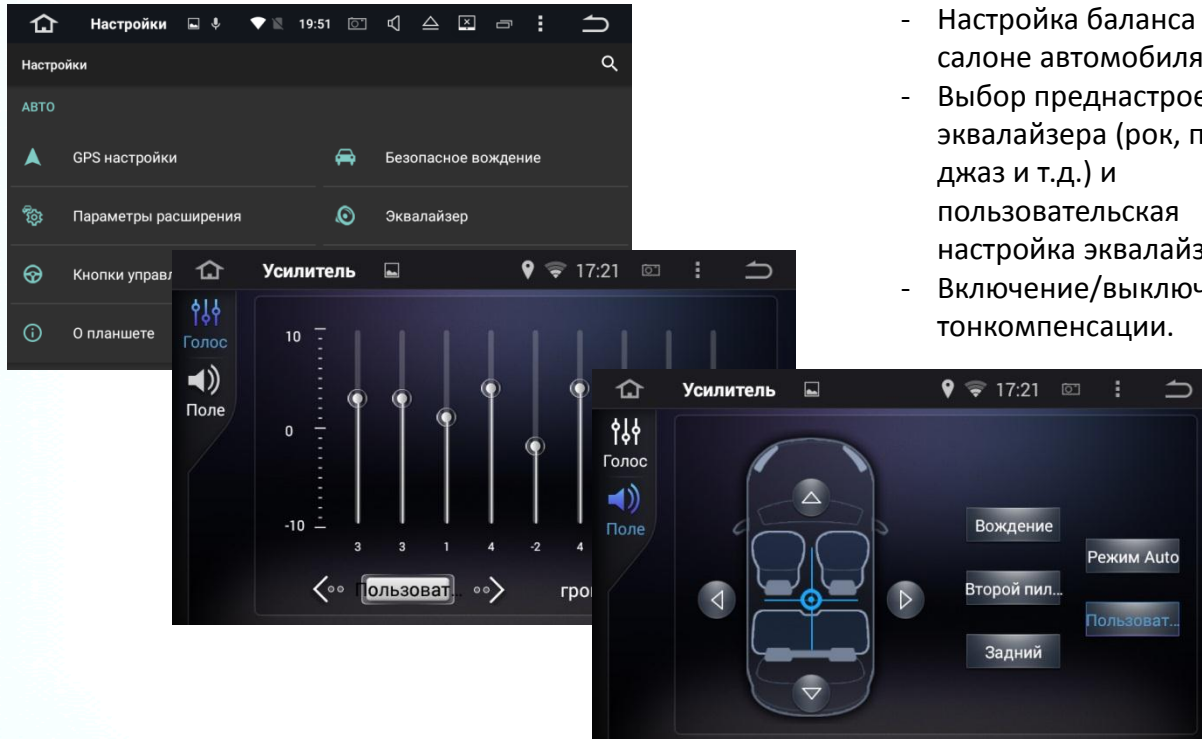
Настройки 19:51

Настройки

АВТО

GPS настройки

Безопасное вождение

Параметры расширения

Эквалайзер

Кнопки управл

О планшете

Усилитель 17:21

Голос

Поле

10

0

-10

3 3 1 4 -2 4

Пользоват.

гро

- Настройка баланса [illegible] салоне автомобиля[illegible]
- Выбор преднастрое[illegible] эквалайзера (рок, п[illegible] джаз и т.д.) и пользовательская настройка эквалайз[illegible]
- Включение/выключ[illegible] тонкомпенсации.

Усилитель 17:21

Голос

Поле

Вождение

Режим Auto

Второй пил...

Пользоват...

Задний